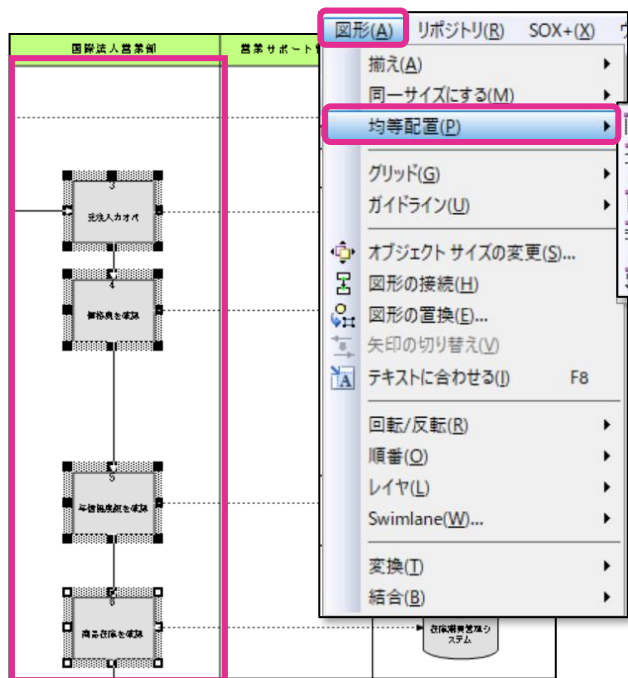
国際法人営業部
営業サポート

3
発注入力オペ

4
価格表を確認

5
与信限度額を確認

6
商品在庫を確認

在庫棚卸管理システム

図形(A)　リポジトリ(R)　SOX+(X)

揃え(A)
同一サイズにする(M)
均等配置(P)
グリッド(G)
ガイドライン(U)
オブジェクト サイズの変更(S)...
図形の接続(H)
図形の置換(E)...
矢印の切り替え(V)
テキストに合わせる(I)　F8
回転/反転(R)
順番(O)
レイヤ(L)
Swimlane(W)...
変換(T)
結合(B)